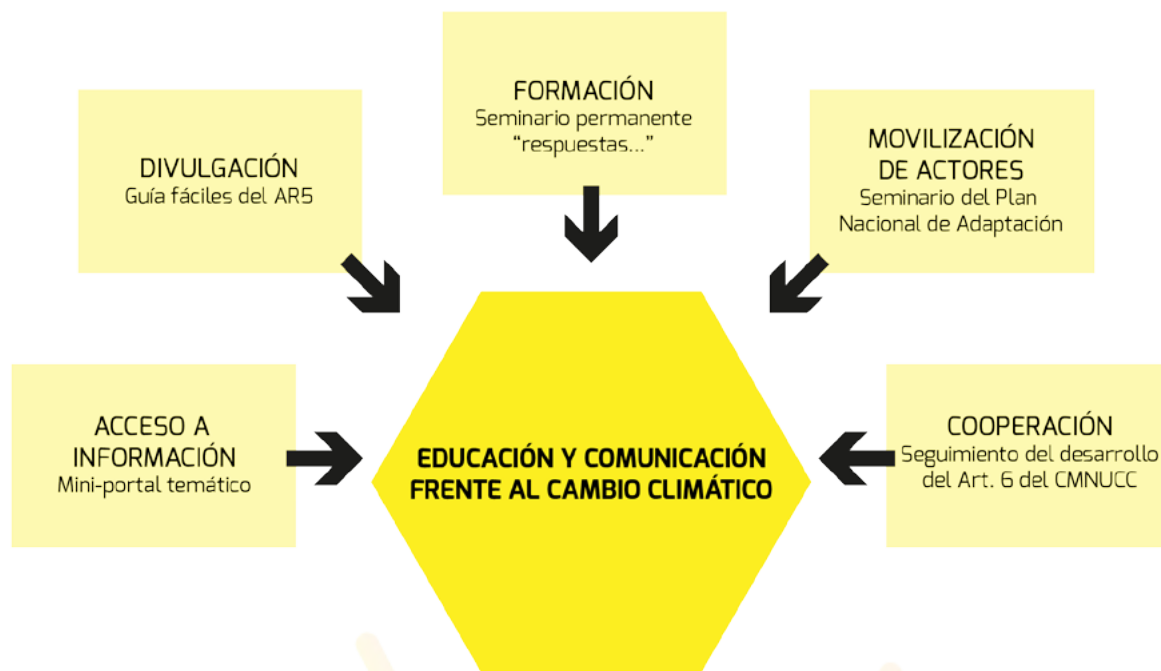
FORMACIÓN
Seminario permanente "respuestas..."

DIVULGACIÓN
Guía fáciles del AR5

MOVILIZACIÓN DE ACTORES
Seminario del Plan Nacional de Adaptación

ACCESO A INFORMACIÓN
Mini-portal temático

EDUCACIÓN Y COMUNICACIÓN FRENTE AL CAMBIO CLIMÁTICO

COOPERACIÓN
Seguimiento del desarrollo del Art. 6 del CMNUCC